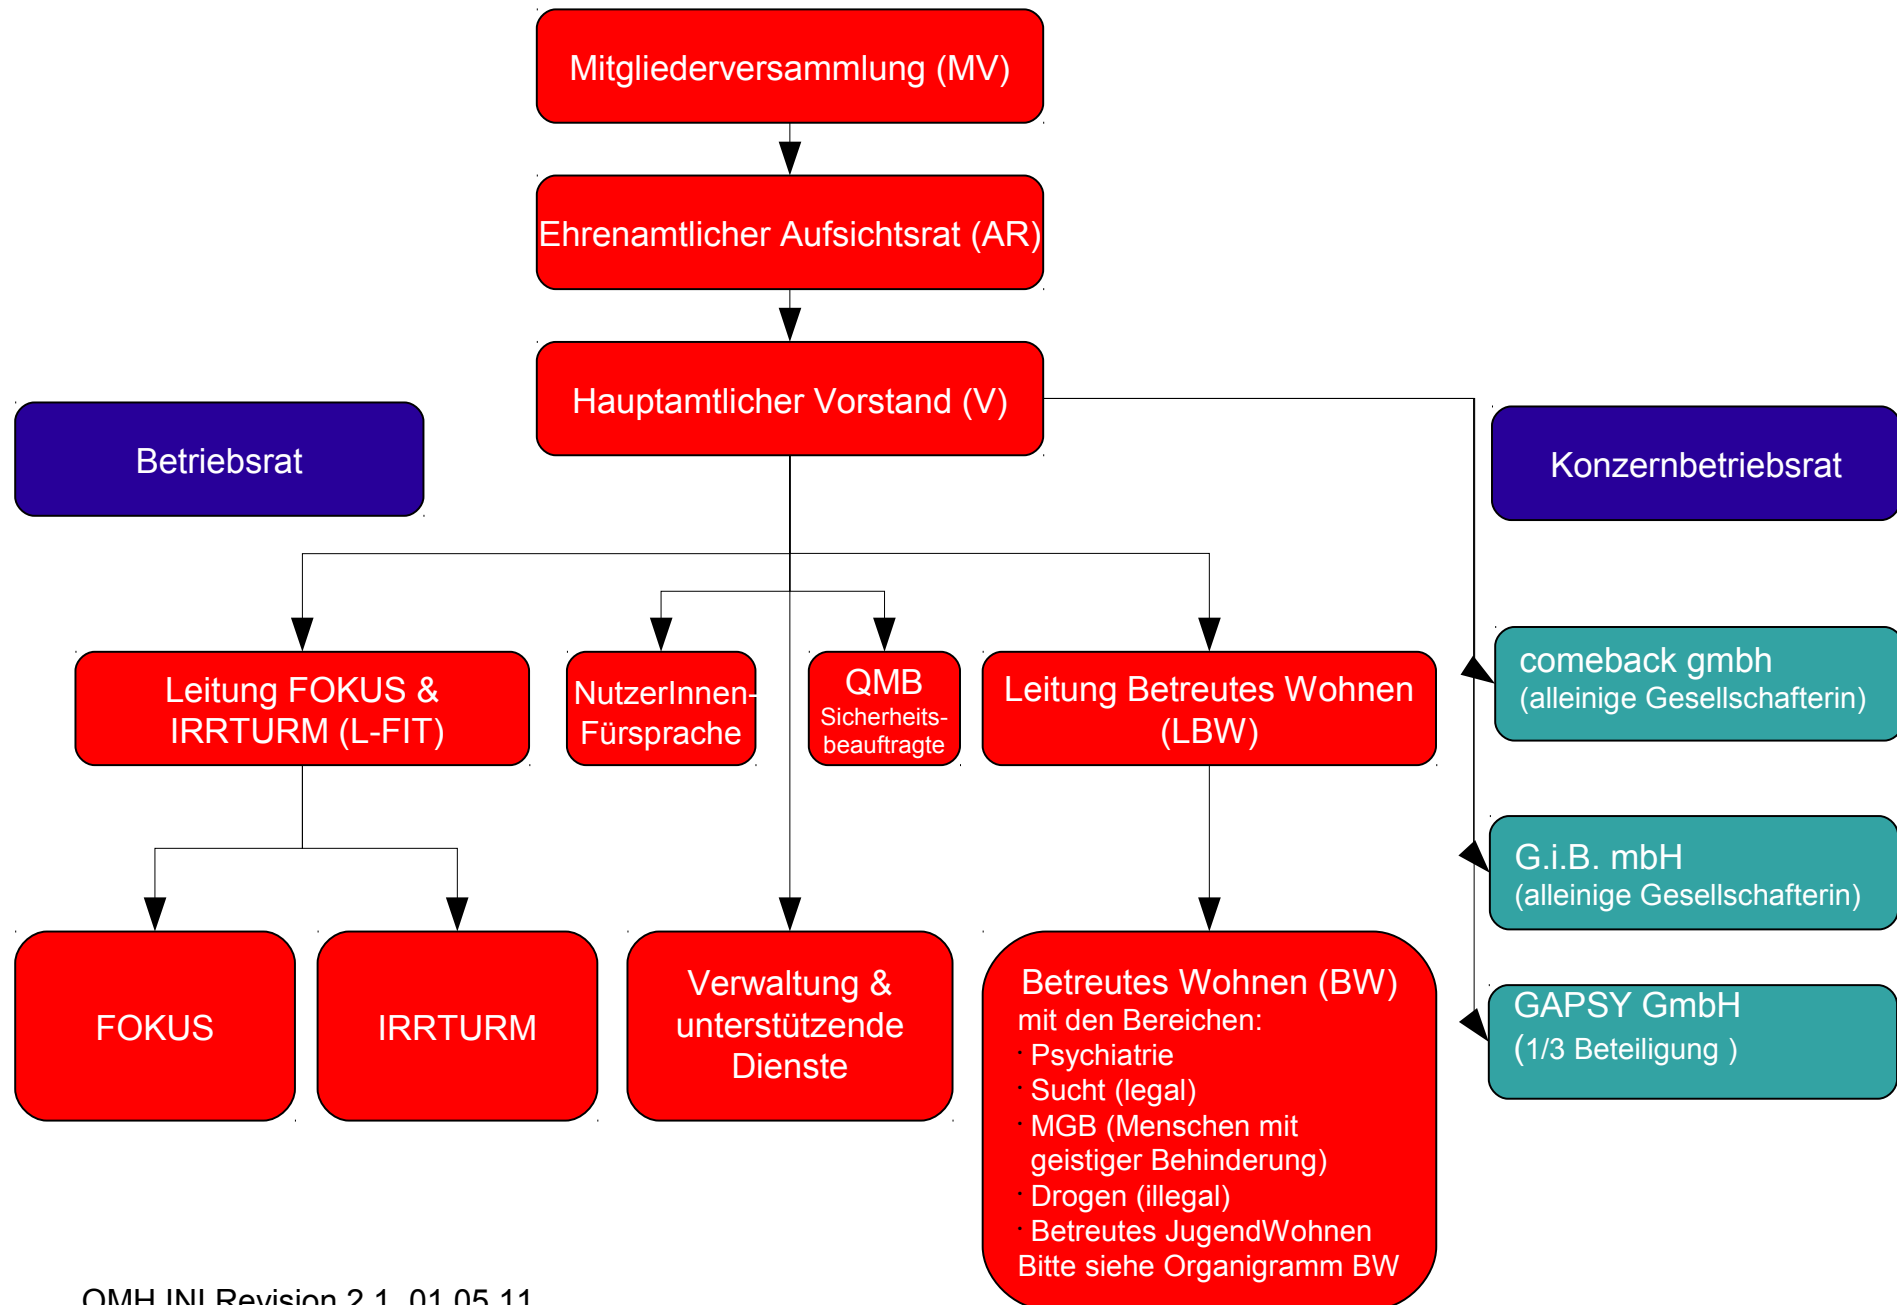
Mitgliederversammlung (MV)

Ehrenamtlicher Aufsichtsrat (AR)

Hauptamtlicher Vorstand (V)

Betriebsrat

Konzernbetriebsrat

Leitung FOKUS & IRRTURM (L-FIT)

NutzerInnen-Fürsprache

QMB
Sicherheits-beauftragte

Leitung Betreutes Wohnen (LBW)

comeback gmbh
(alleinige Gesellschafterin)

G.i.B. mbH
(alleinige Gesellschafterin)

GAPSY GmbH
(1/3 Beteiligung )

FOKUS

IRRTURM

Verwaltung & unterstützende Dienste

Betreutes Wohnen (BW)
mit den Bereichen:
· Psychiatrie
· Sucht (legal)
· MGB (Menschen mit geistiger Behinderung)
· Drogen (illegal)
· Betreutes JugendWohnen
Bitte siehe Organigramm BW

QMH INI Revision 2.1 01.05.11